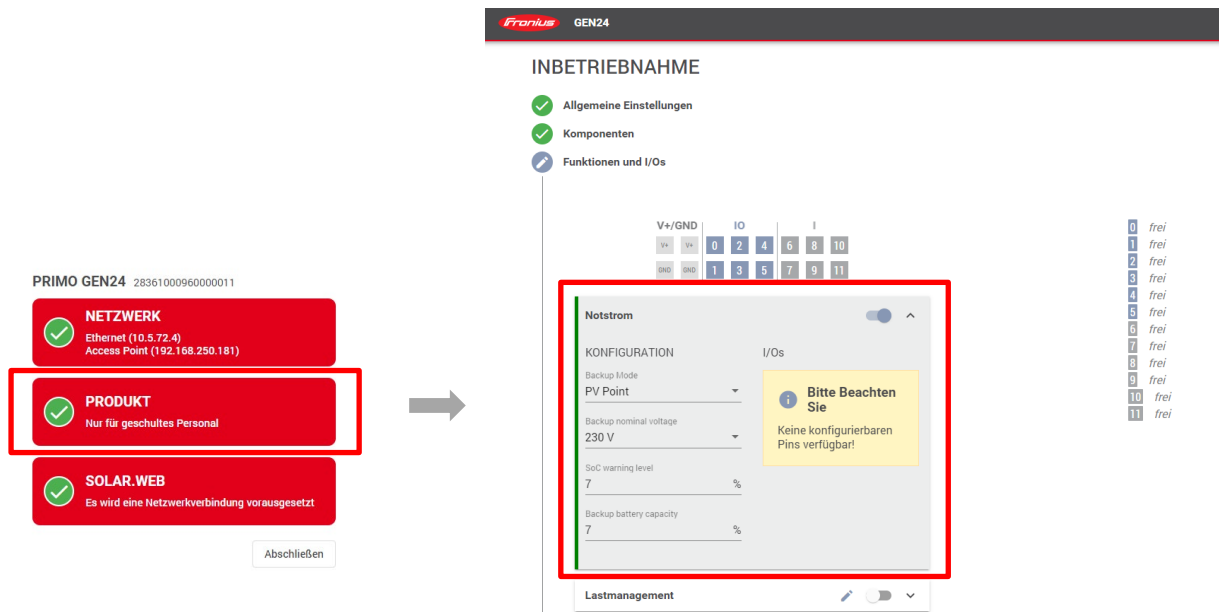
PRIMO GEN24 28361000960000011

NETZWERK
Ethernet (10.5.72.4)
Access Point (192.168.250.181)

PRODUKT
Nur für geschultes Personal

SOLAR.WEB
Es wird eine Netzwerkverbindung vorausgesetzt

Abschließen

Fronius GEN24

INBETRIEBNAHME

Allgemeine Einstellungen

Komponenten

Funktionen und I/Os

| V+/GND | | IO | | | I | | |
|---|---|---|---|---|---|---|---|
| V+ | V+ | 0 | 2 | 4 | 6 | 8 | 10 |
| GND | GND | 1 | 3 | 5 | 7 | 9 | 11 |

0 frei
1 frei
2 frei
3 frei
4 frei
5 frei
6 frei
7 frei
8 frei
9 frei
10 frei
11 frei

Notstrom

KONFIGURATION

Backup Mode
PV Point

Backup nominal voltage
230 V

SoC warning level
7 %

Backup battery capacity
7 %

I/Os

Bitte Beachten Sie

Keine konfigurierbaren Pins verfügbar!

Lastmanagement